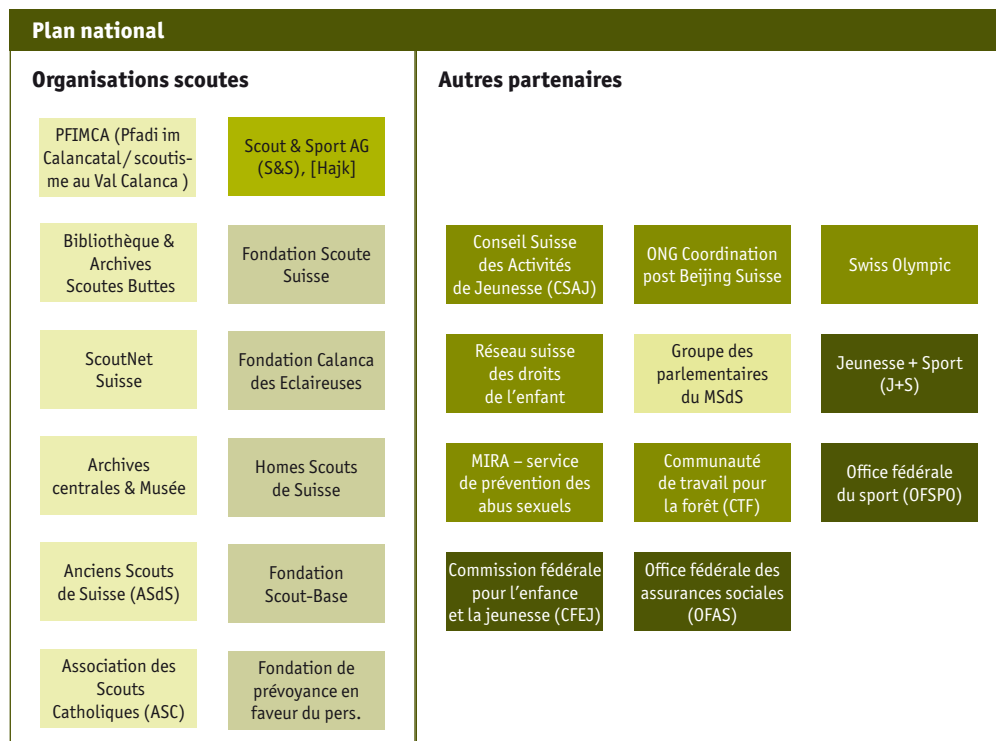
Plan national

Organisations scoutes

PFIMCA (Pfadi im Calancatal / scoutisme au Val Calanca )

Scout & Sport AG (S&S), [Hajk]

Bibliothèque & Archives Scoutes Buttes

Fondation Scoute Suisse

ScoutNet Suisse

Fondation Calanca des Eclaireuses

Archives centrales & Musée

Homes Scouts de Suisse

Anciens Scouts de Suisse (ASdS)

Fondation Scout-Base

Association des Scouts Catholiques (ASC)

Fondation de prévoyance en faveur du pers.

Autres partenaires

Conseil Suisse des Activités de Jeunesse (CSAJ)

ONG Coordination post Beijing Suisse

Swiss Olympic

Réseau suisse des droits de l'enfant

Groupe des parlementaires du MSdS

Jeunesse + Sport (J+S)

MIRA – service de prévention des abus sexuels

Communauté de travail pour la forêt (CTF)

Office fédérale du sport (OFSPO)

Commission fédérale pour l'enfance et la jeunesse (CFEJ)

Office fédérale des assurances sociales (OFAS)